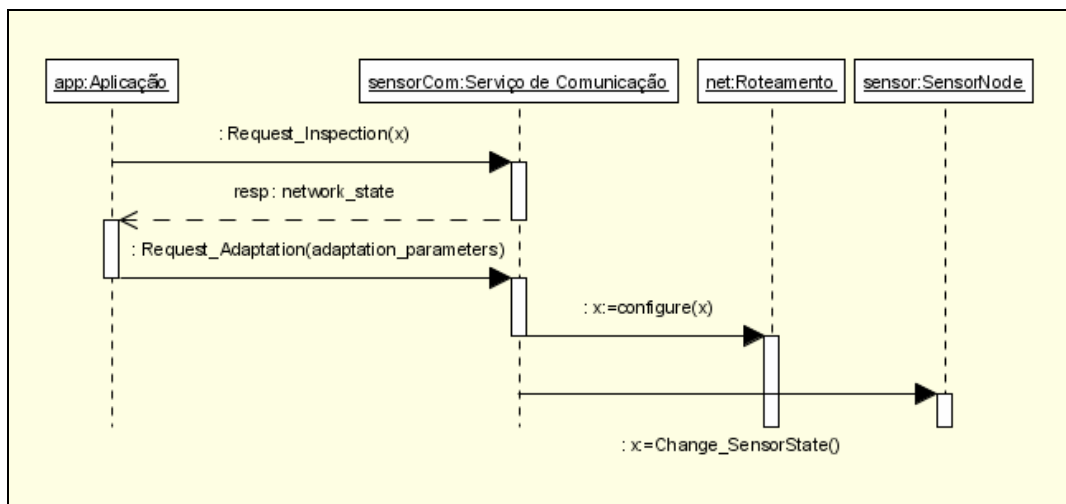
app:Aplicação

sensorCom:Serviço de Comunicação

net:Roteamento

sensor:SensorNode

: Request_Inspection(x)

resp: network_state

: Request_Adaptation(adaptation_parameters)

: x:=configure(x)

: x:=Change_SensorState()